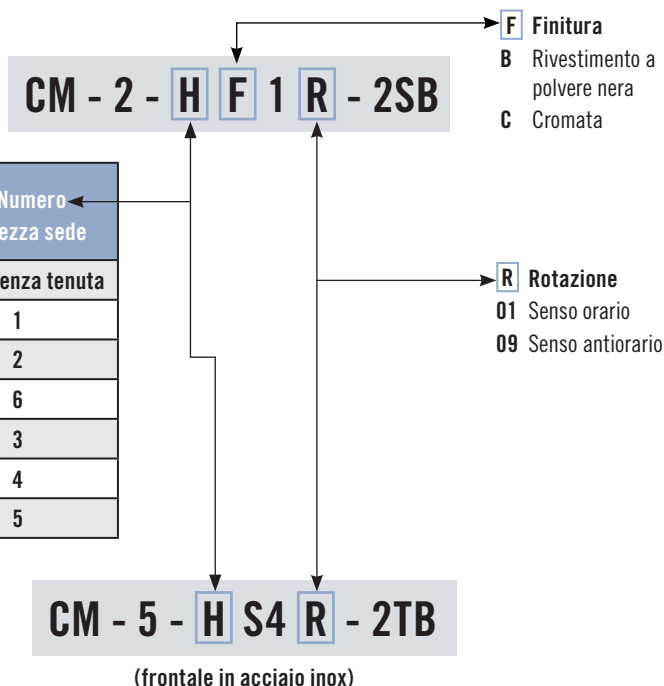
F Finitura
B Rivestimento a polvere nera
C Cromata

CM - 2 - H F 1 R - 2SB

Numero
ezza sede

| enza tenuta |
|---|
| 1 |
| 2 |
| 6 |
| 3 |
| 4 |
| 5 |

R Rotazione
01 Senso orario
09 Senso antiorario

CM - 5 - H S4 R - 2TB

(frontale in acciaio inox)